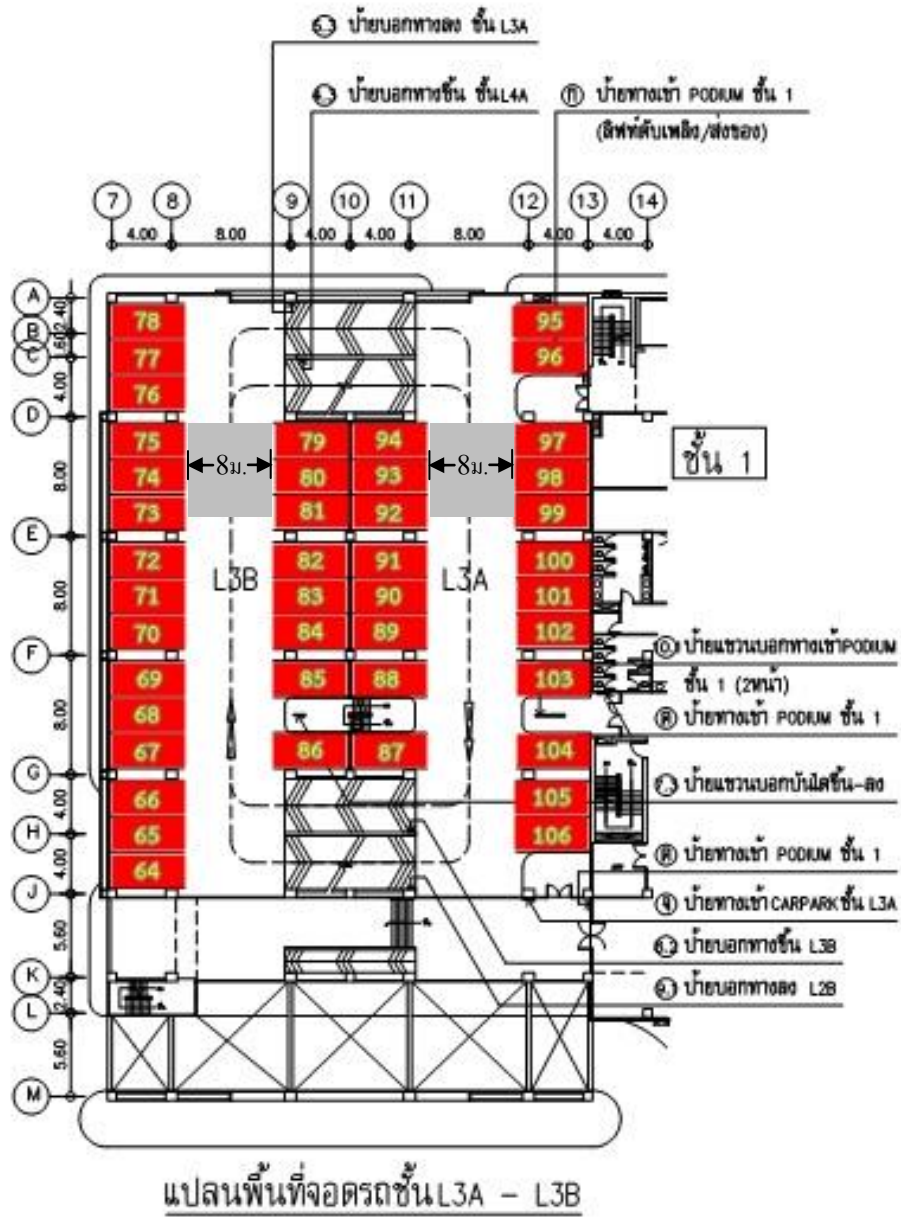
6.3 ป้ายบอกทางลง ชั้น L3A

6.3 ป้ายบอกทางขึ้น ชั้นL4A

ป้ายทางเข้า PODIUM ชั้น 1 (ลิฟท์ดับเพลิง/ส่งของ)

7 8 9 10 11 12 13 14

4.00 8.00 4.00 4.00 8.00 4.00 4.00

A B C D E F G H J K L M

2.40 1.60 4.00 8.00 8.00 8.00 4.00 4.00 5.60 2.40 5.60

78 77 76 75 74 73 72 71 70 69 68 67 66 65 64

79 80 81 82 83 84 85 86

94 93 92 91 90 89 88 87

95 96 97 98 99 100 101 102 103 104 105 106

8ม. 8ม.

L3B L3A

ชั้น 1

ป้ายแขวนบอกทางเข้าPODIUM ชั้น 1 (2หน้า)

ป้ายทางเข้า PODIUM ชั้น 1

ป้ายแขวนบอกบันไดขึ้น-ลง

ป้ายทางเข้า PODIUM ชั้น 1

ป้ายทางเข้า CARPARK ชั้น L3A

6.3 ป้ายบอกทางขึ้น L3B

6.3 ป้ายบอกทางลง L2B

แปลนพื้นที่จอดรถชั้นL3A - L3B